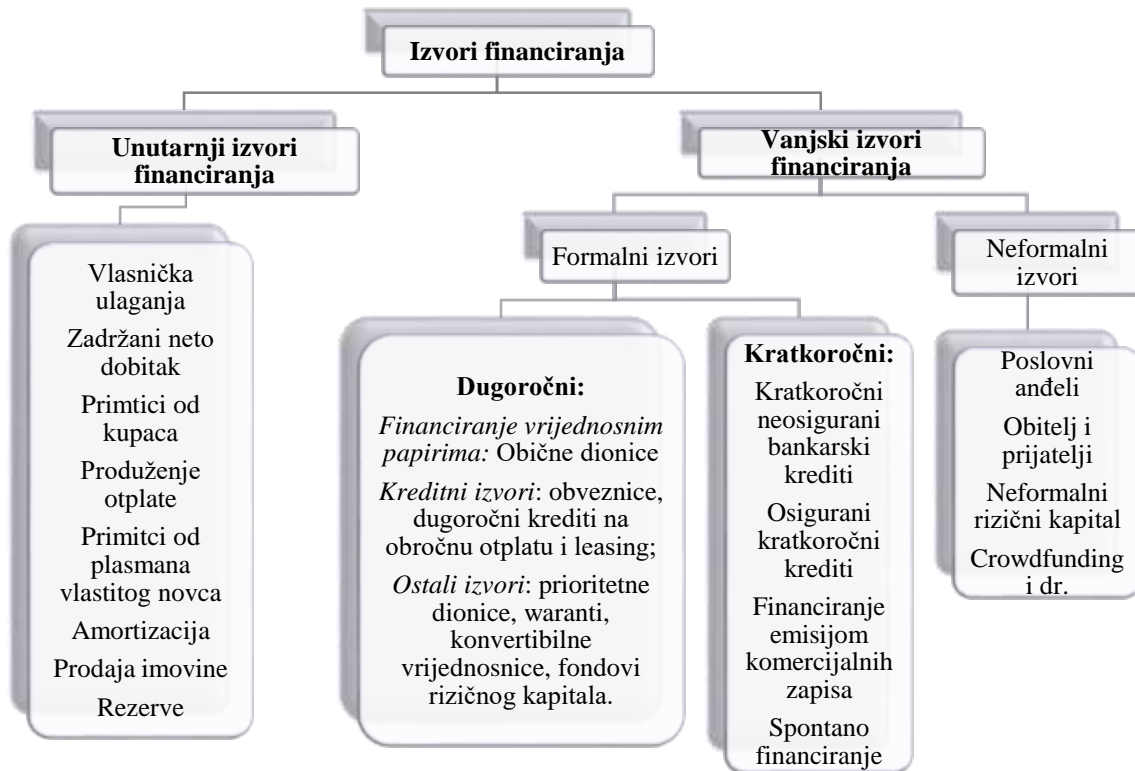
Izvori financiranja

Unutarnji izvori financiranja

Vlasnička ulaganja
Zadržani neto dobitak
Primtici od kupaca
Produženje otplate
Primitci od plasmana vlastitog novca
Amortizacija
Prodaja imovine
Rezerve

Vanjski izvori financiranja

Formalni izvori

Dugoročni:
*Financiranje vrijednosnim papirima:* Obične dionice
*Kreditni izvori*: obveznice, dugoročni krediti na obročnu otplatu i leasing;
*Ostali izvori*: prioritetne dionice, waranti, konvertibilne vrijednosnice, fondovi rizičnog kapitala.

Kratkoročni:
Kratkoročni neosigurani bankarski krediti
Osigurani kratkoročni krediti
Financiranje emisijom komercijalnih zapisa
Spontano financiranje

Neformalni izvori

Poslovni anđeli
Obitelj i prijatelji
Neformalni rizični kapital
Crowdfunding i dr.